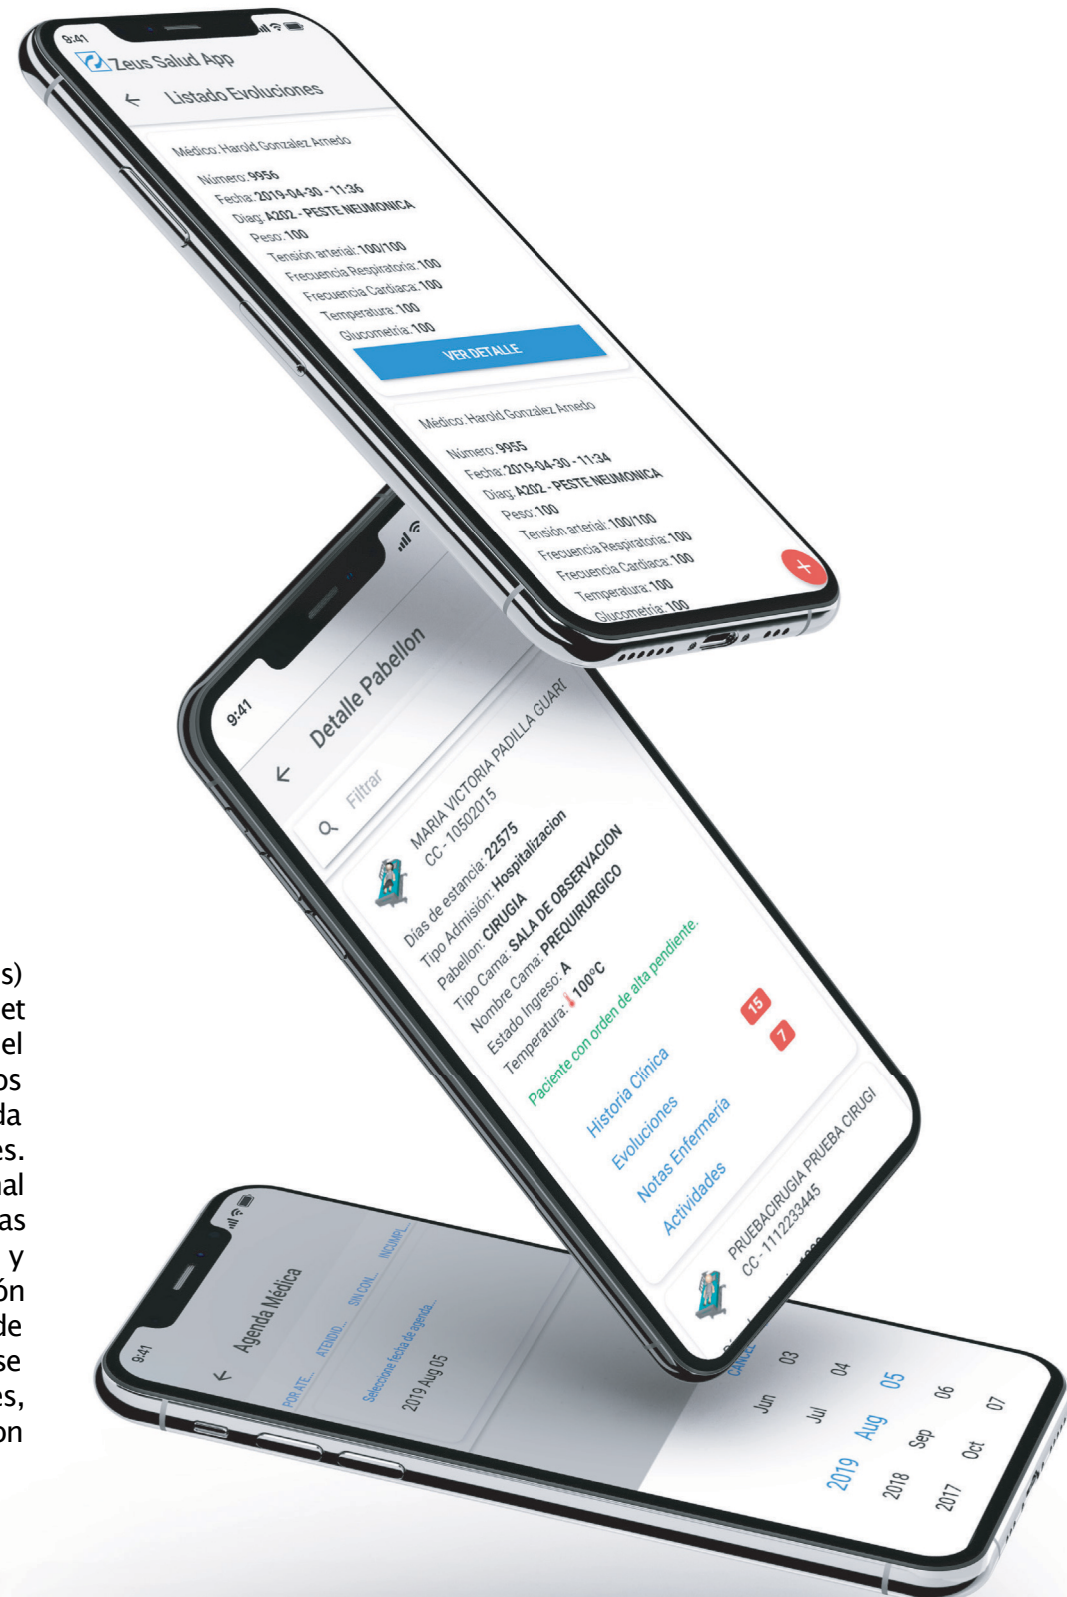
s)
et
el
os
da
es.
nal
as
y
ón
de
se
es,
on

9:41
Zeus Salud App
Listado Evoluciones

Médico: Harold Gonzalez Arnedo
Número: 9956
Fecha: 2019-04-30 - 11:36
Diag: A202 - PESTE NEUMONICA
Peso: 100
Tensión arterial: 100/100
Frecuencia Respiratoria: 100
Frecuencia Cardiaca: 100
Temperatura: 100
Glucometría: 100
VER DETALLE

Médico: Harold Gonzalez Arnedo
Número: 9955
Fecha: 2019-04-30 - 11:34
Diag: A202 - PESTE NEUMONICA
Peso: 100
Tensión arterial: 100/100
Frecuencia Respiratoria: 100
Frecuencia Cardiaca: 100
Temperatura: 100
Glucometría: 100

9:41
Detalle Pabellon
Filtrar
MARIA VICTORIA PADILLA GUAR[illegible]
CC - 10502015
Días de estancia: 22575
Tipo Admisión: Hospitalizacion
Pabellon: CIRUGIA
Tipo Cama: SALA DE OBSERVACION
Nombre Cama: PREQUIRURGICO
Estado Ingreso: A
Temperatura: 100ºC
Paciente con orden de alta pendiente.
Historia Clínica
Evoluciones 15
Notas Enfermería 7
Actividades
PRUEBACIRUGIA PRUEBA CIRUGI
CC - 1112233445

9:41
Agenda Médica
POR ATE... ATENDID... SIN CON... INCUMPL...
Seleccione fecha de agenda...
2019 Aug 05
CANCE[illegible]
Jun 03
Jul 04
2019 Aug 05
2018 Sep 06
2017 Oct 07